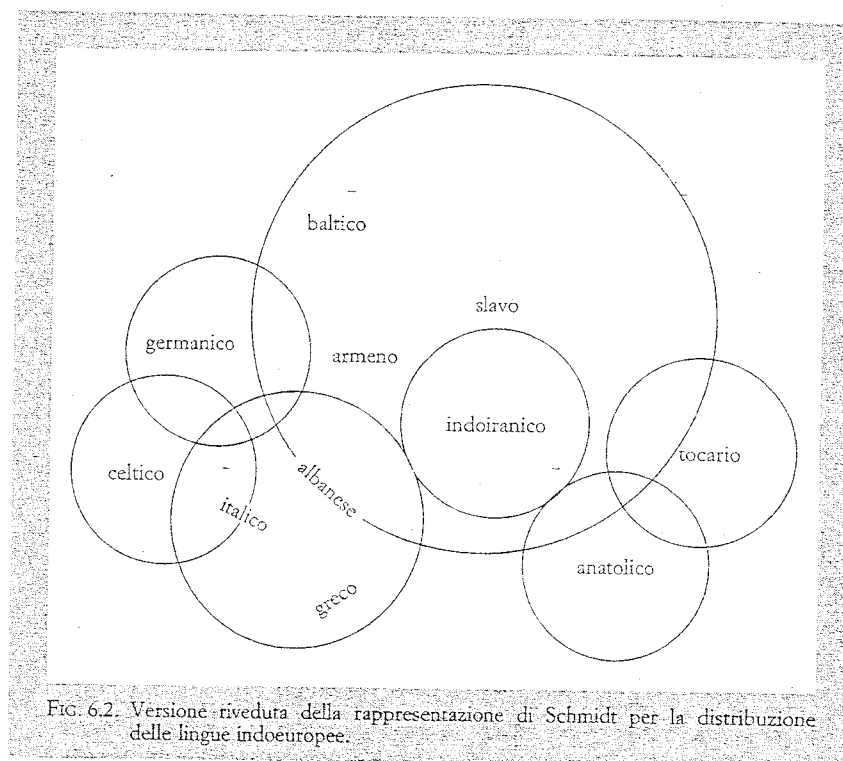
baltico

slavo

germanico

armeno

indoiranico

tocario

celtico

albanese

italico

greco

anatolico

FIG. 6.2. Versione riveduta della rappresentazione di Schmidt per la distribuzione delle lingue indoeuropee.